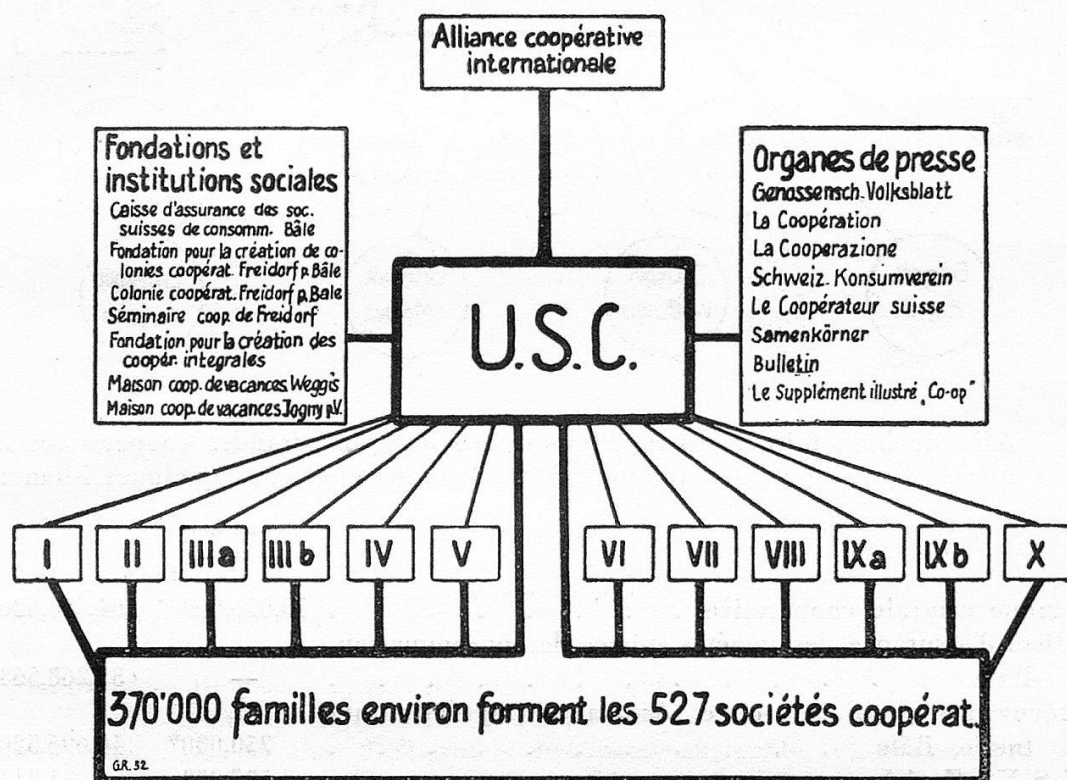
Alliance coopérative internationale

Fondations et institutions sociales
Caisse d'assurance des soc. suisses de consomm. Bâle
Fondation pour la création de colonies coopérat. Freidorf p. Bâle
Colonie coopérat. Freidorf p. Bale
Séminaire coop. de Freidorf
Fondation pour la création des coopér. integrales
Maison coop. de vacances Weggis
Maison coop. de vacances Jogny p.V.

U.S.C.

Organes de presse
Genossensch. Volksblatt
La Coopération
La Cooperazione
Schweiz. Konsumverein
Le Coopérateur suisse
Samenkörner
Bulletin
Le Supplément illustré „Co-op"

I II IIIa IIIb IV V VI VII VIII IXa IXb X

370'000 familles environ forment les 527 sociétés coopérat.

G.R. 32